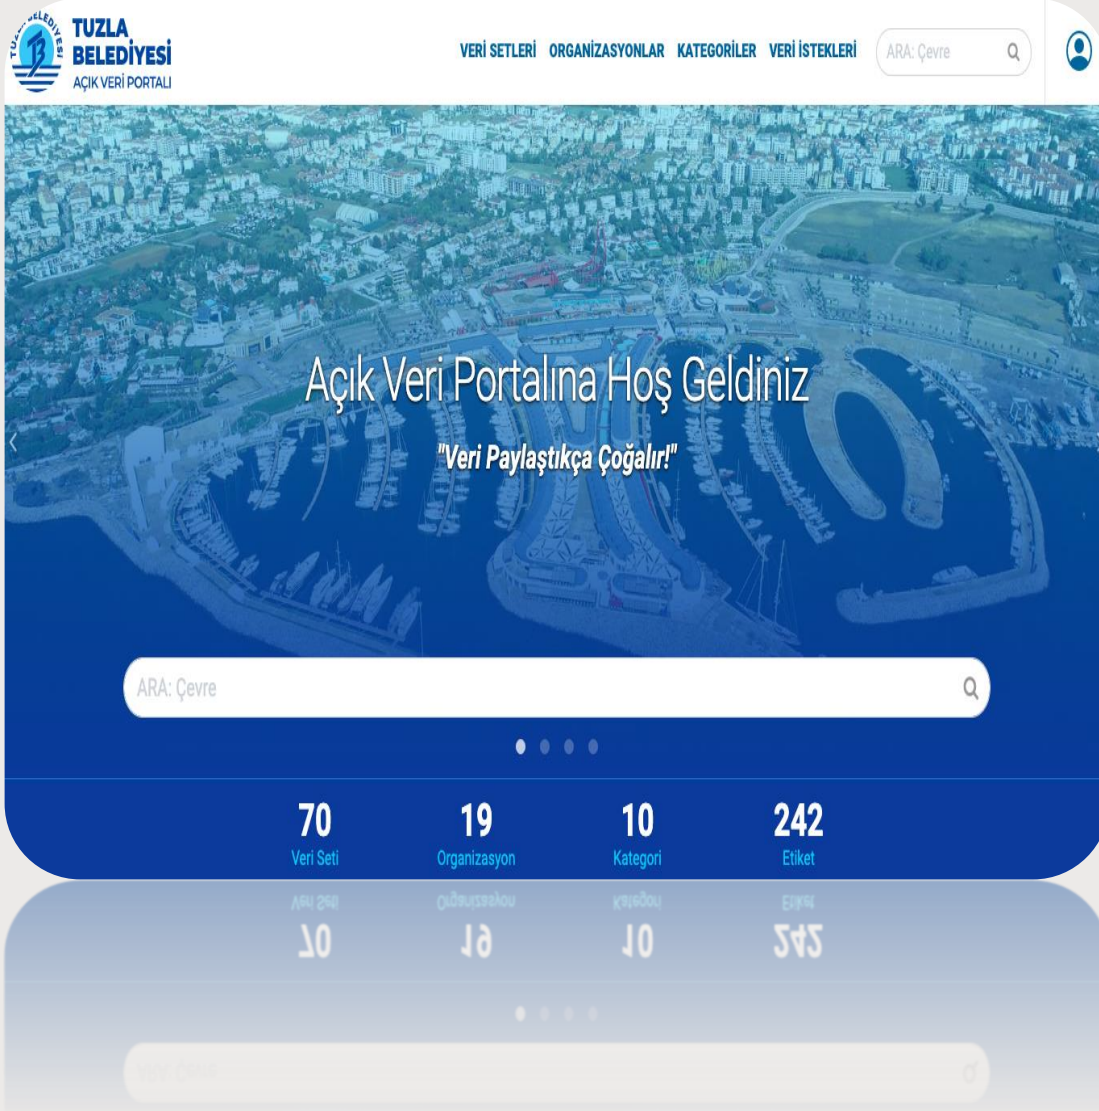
TUZLA BELEDİYESİ
TUZLA BELEDİYESİ
AÇIK VERİ PORTALI

VERİ SETLERİ ORGANİZASYONLAR KATEGORİLER VERİ İSTEKLERİ

ARA: Çevre

Açık Veri Portalına Hoş Geldiniz

"Veri Paylaştıkça Çoğalır!"

ARA: Çevre

70
Veri Seti

19
Organizasyon

10
Kategori

242
Etiket